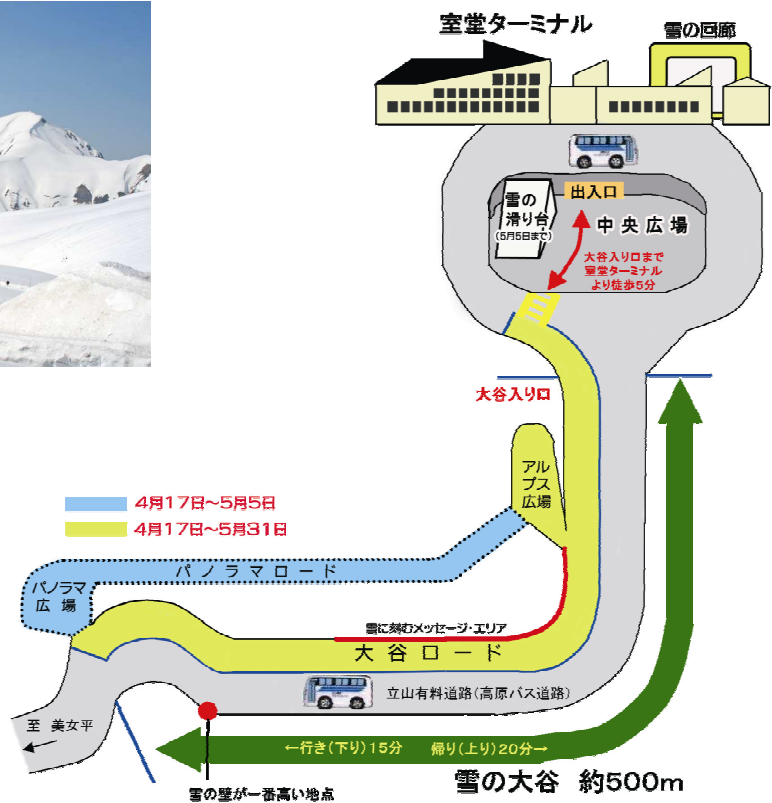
室堂ターミナル

雪の回廊

雪の滑り台
(5月5日まで)

出入口

中央広場

大谷入り口まで室堂ターミナルより徒歩5分

大谷入り口

アルプス広場

4月17日～5月5日

4月17日～5月31日

パノラマロード

パノラマ広場

雪に刻むメッセージ・エリア

大谷ロード

立山有料道路(高原バス道路)

至 美女平

←行き(下り)15分

帰り(上り)20分→

雪の壁が一番高い地点

雪の大谷 約500m